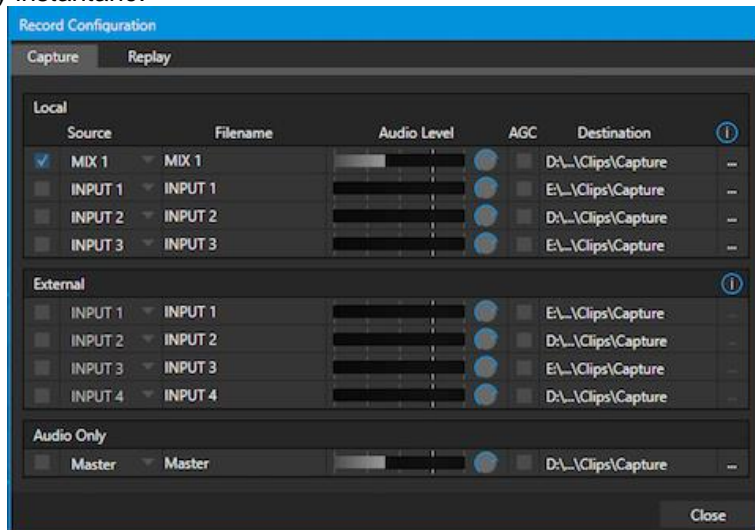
Record Configuration

Capture Replay

Local

| | Source | Filename | Audio Level | AGC | Destination | ⓘ |
|---|---|---|---|---|---|---|
| ✓ | MIX 1 | MIX 1 | | | D:\...\Clips\Capture | ... |
| | INPUT 1 | INPUT 1 | | | E:\...\Clips\Capture | ... |
| | INPUT 2 | INPUT 2 | | | D:\...\Clips\Capture | ... |
| | INPUT 3 | INPUT 3 | | | E:\...\Clips\Capture | ... |

External ⓘ

| | Source | Filename | Audio Level | AGC | Destination | |
|---|---|---|---|---|---|---|
| | INPUT 1 | INPUT 1 | | | E:\...\Clips\Capture | ... |
| | INPUT 2 | INPUT 2 | | | D:\...\Clips\Capture | ... |
| | INPUT 3 | INPUT 3 | | | E:\...\Clips\Capture | ... |
| | INPUT 4 | INPUT 4 | | | D:\...\Clips\Capture | ... |

Audio Only

| | Source | Filename | Audio Level | AGC | Destination | |
|---|---|---|---|---|---|---|
| | Master | Master | | | D:\...\Clips\Capture | ... |

Close